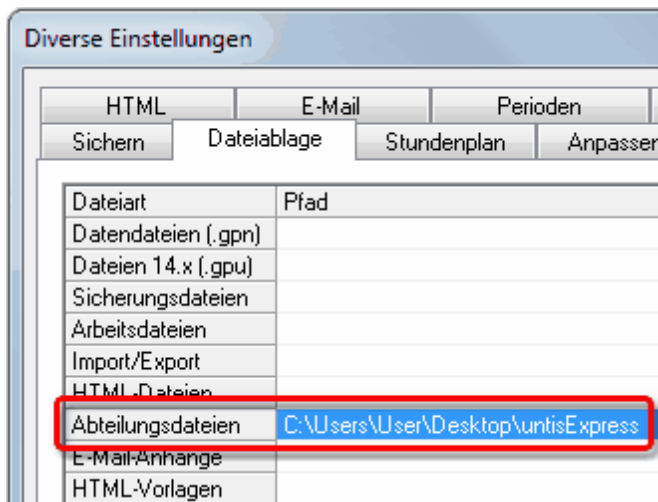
Diverse Einstellungen

HTML | E-Mail | Perioden
Sichern | Dateiablage | Stundenplan | Anpassen

| Dateiart | Pfad |
|---|---|
| Datendateien (.gpn) | |
| Dateien 14.x (.gpu) | |
| Sicherungsdateien | |
| Arbeitsdateien | |
| Import/Export | |
| HTML-Dateien | |
| Abteilungsdateien | C:\Users\User\Desktop\untisExpress |
| E-Mail-Anhänge | |
| HTML-Vorlagen | |